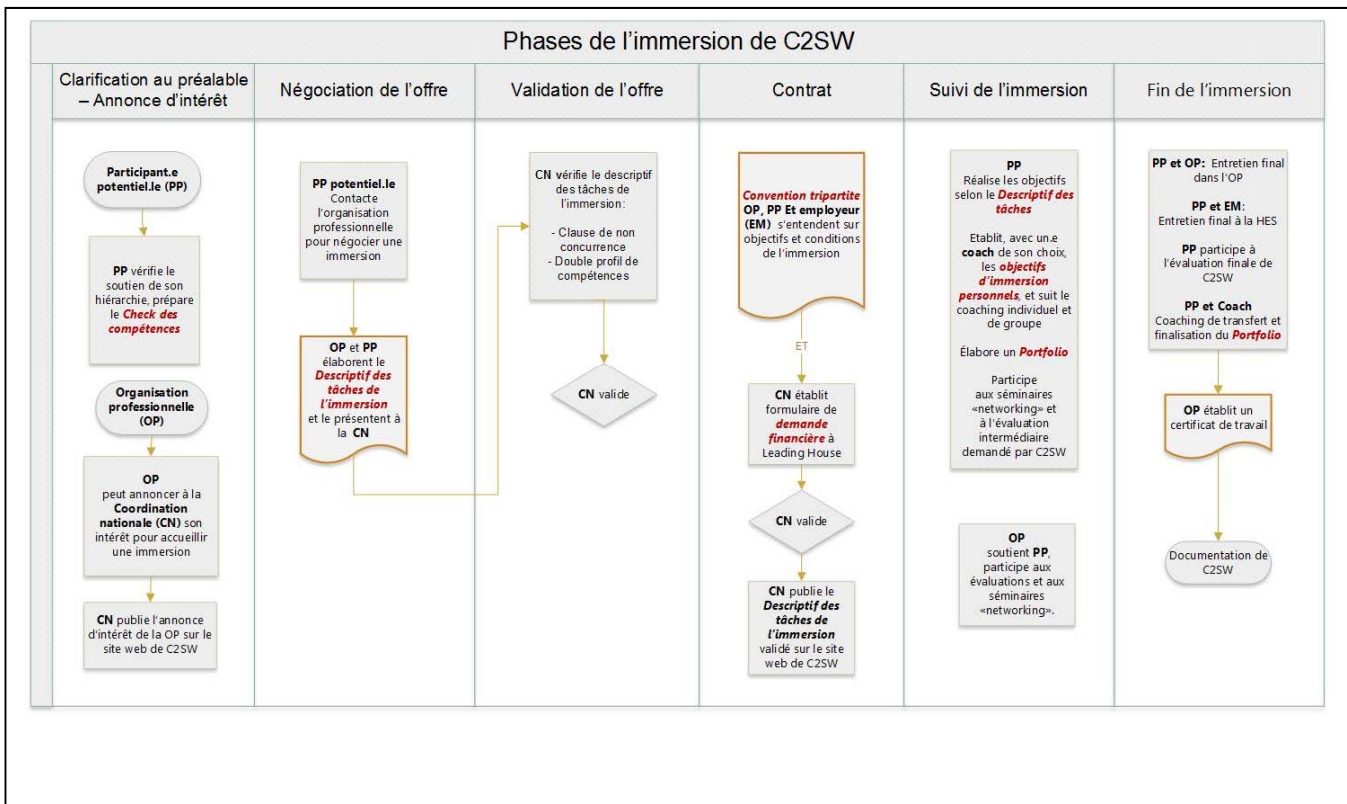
Phases de l'immersion de C2SW

Clarification au préalable – Annonce d'intérêt

Participant.e potentiel.le (PP)

PP vérifie le soutien de son hiérarchie, prépare le Check des compétences

Organisation professionnelle (OP)

OP peut annoncer à la Coordination nationale (CN) son intérêt pour accueillir une immersion

CN publie l'annonce d'intérêt de la OP sur le site web de C2SW

Négociation de l'offre

PP potentiel.le Contacte l'organisation professionnelle pour négocier une immersion

OP et PP élaborent le Descriptif des tâches de l'immersion et le présentent à la CN

Validation de l'offre

CN vérifie le descriptif des tâches de l'immersion:

- Clause de non concurrence
- Double profil de compétences

CN valide

Contrat

Convention tripartite OP, PP Et employeur (EM) s'entendent sur objectifs et conditions de l'immersion

ET

CN établit formulaire de demande financière à Leading House

CN valide

CN publie le Descriptif des tâches de l'immersion validé sur le site web de C2SW

Suivi de l'immersion

PP Réalise les objectifs selon le Descriptif des tâches

Etablit, avec un.e coach de son choix, les objectifs d'immersion personnels, et suit le coaching individuel et de groupe

Élabore un Portfolio

Participe aux séminaires «networking» et à l'évaluation intermédiaire demandé par C2SW

OP soutient PP, participe aux évaluations et aux séminaires «networking».

Fin de l'immersion

PP et OP: Entretien final dans l'OP

PP et EM: Entretien final à la HES

PP participe à l'évaluation finale de C2SW

PP et Coach Coaching de transfert et finalisation du Portfolio

OP établit un certificat de travail

Documentation de C2SW